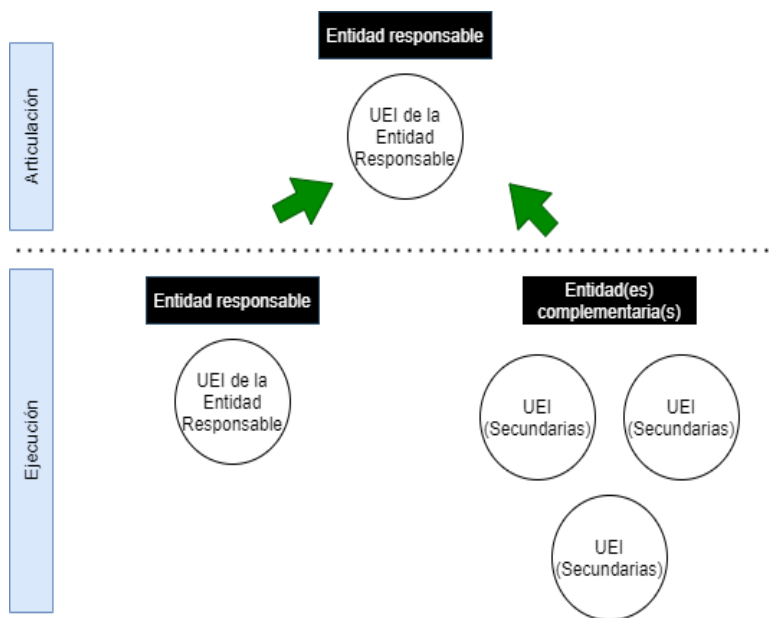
Articulación

Entidad responsable

UEI de la Entidad Responsable

Ejecución

Entidad responsable

UEI de la Entidad Responsable

Entidad(es) complementaria(s)

UEI (Secundarias)

UEI (Secundarias)

UEI (Secundarias)